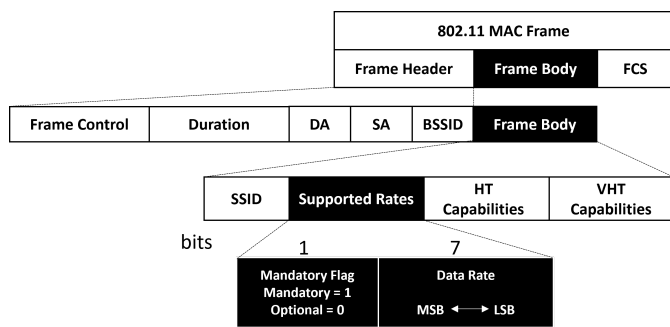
802.11 MAC Frame

Frame Header | Frame Body | FCS

Frame Control | Duration | DA | SA | BSSID | Frame Body

SSID | Supported Rates | HT Capabilities | VHT Capabilities

bits

1

7

Mandatory Flag
Mandatory = 1
Optional = 0

Data Rate
MSB ⟷ LSB